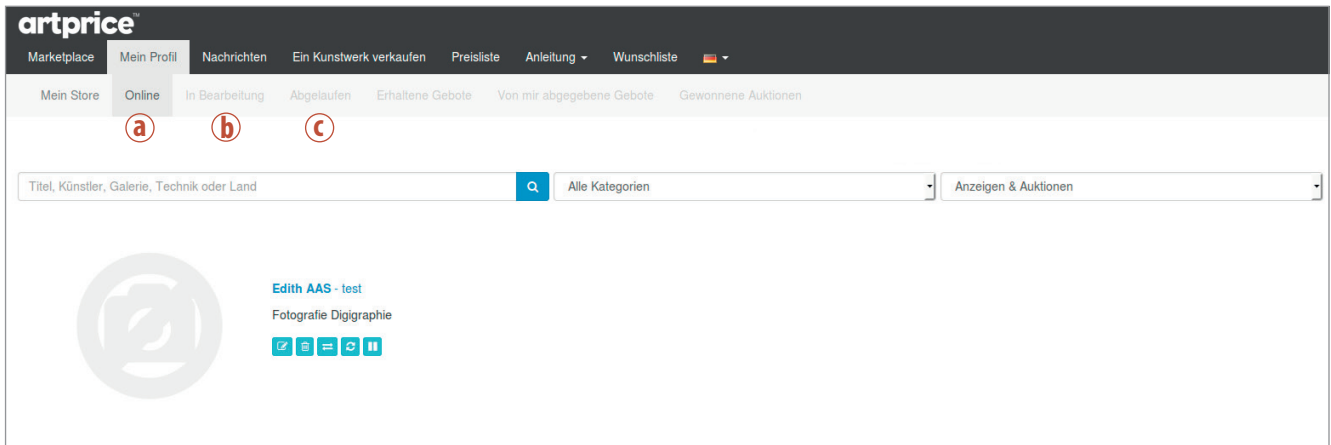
artprice™

Marketplace Mein Profil Nachrichten Ein Kunstwerk verkaufen Preisliste Anleitung Wunschliste

Mein Store Online In Bearbeitung Abgelaufen Erhaltene Gebote Von mir abgegebene Gebote Gewonnene Auktionen

a b c

Titel, Künstler, Galerie, Technik oder Land

Alle Kategorien

Anzeigen & Auktionen

Edith AAS - test

Fotografie Digigraphie